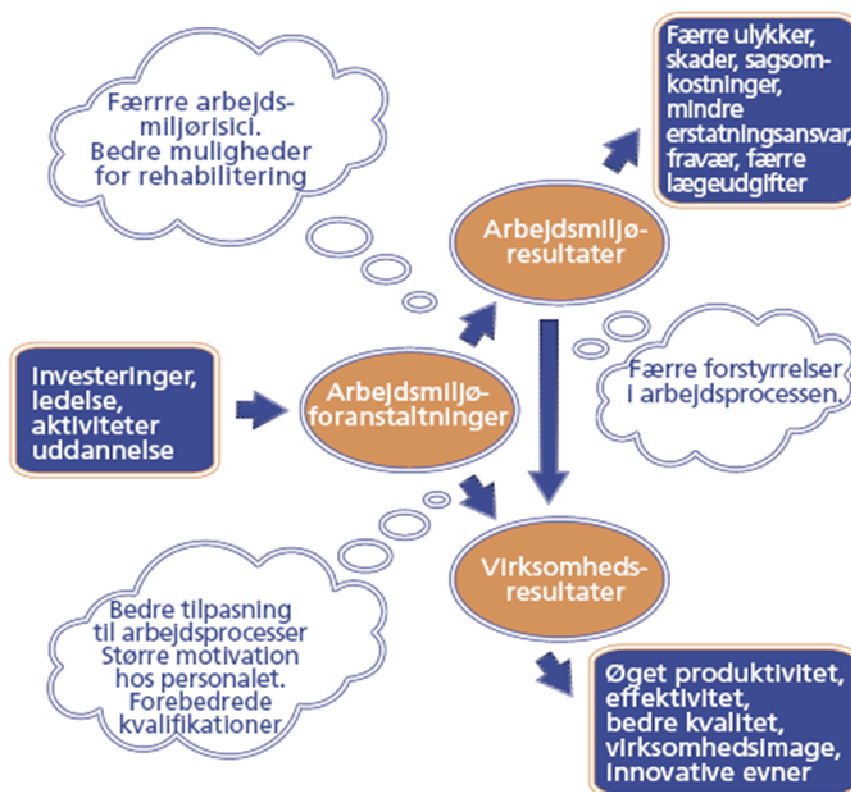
Færrre arbejdsmiljørisici. Bedre muligheder for rehabilitering

Færre ulykker, skader, sagsomkostninger, mindre erstatningsansvar, fravær, færre lægeudgifter

Arbejdsmiljøresultater

Investeringer, ledelse, aktiviteter uddannelse

Arbejdsmiljøforanstaltninger

Færre forstyrrelser i arbejdsprocessen.

Virksomhedsresultater

Bedre tilpasning til arbejdsprocesser Større motivation hos personalet. Forebedrede kvalifikationer

Øget produktivitet, effektivitet, bedre kvalitet, virksomhedsimage, innovative evner